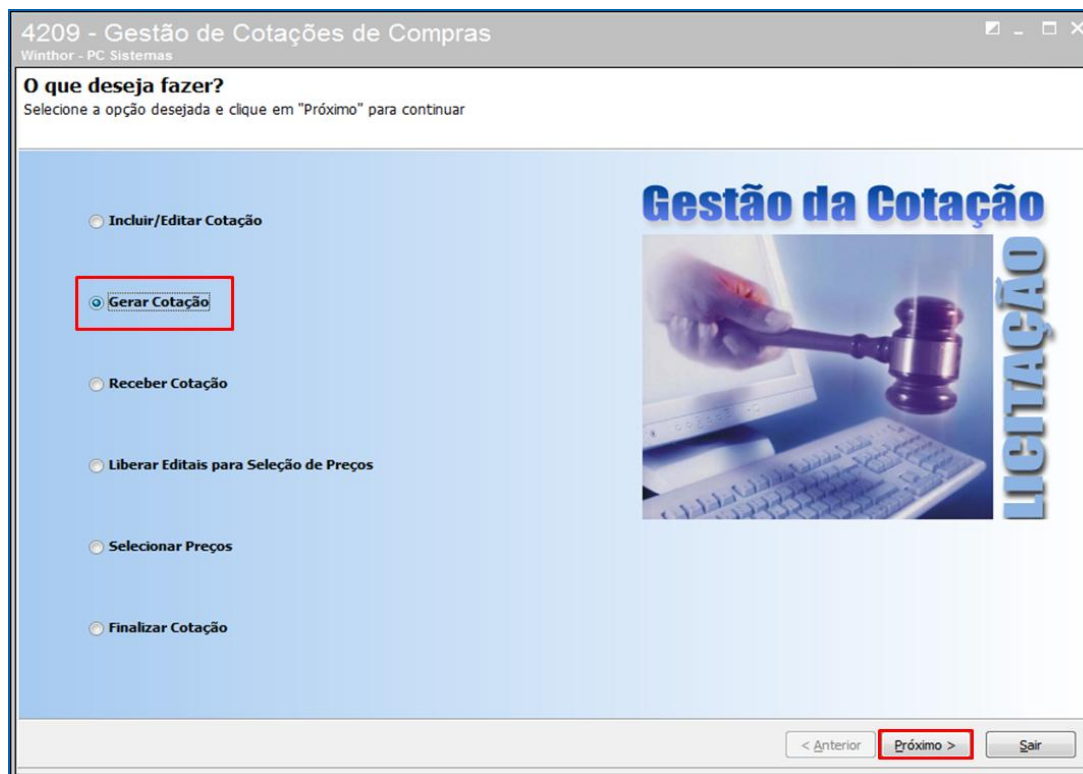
4209 - Gestão de Cotações de Compras
Winthor - PC Sistemas

O que deseja fazer?
Selecione a opção desejada e clique em "Próximo" para continuar

Incluir/Editar Cotação

Gerar Cotação

Receber Cotação

Liberar Editais para Seleção de Preços

Selecionar Preços

Finalizar Cotação

Gestão da Cotação
LICITAÇÃO

< Anterior
Próximo >
Sair